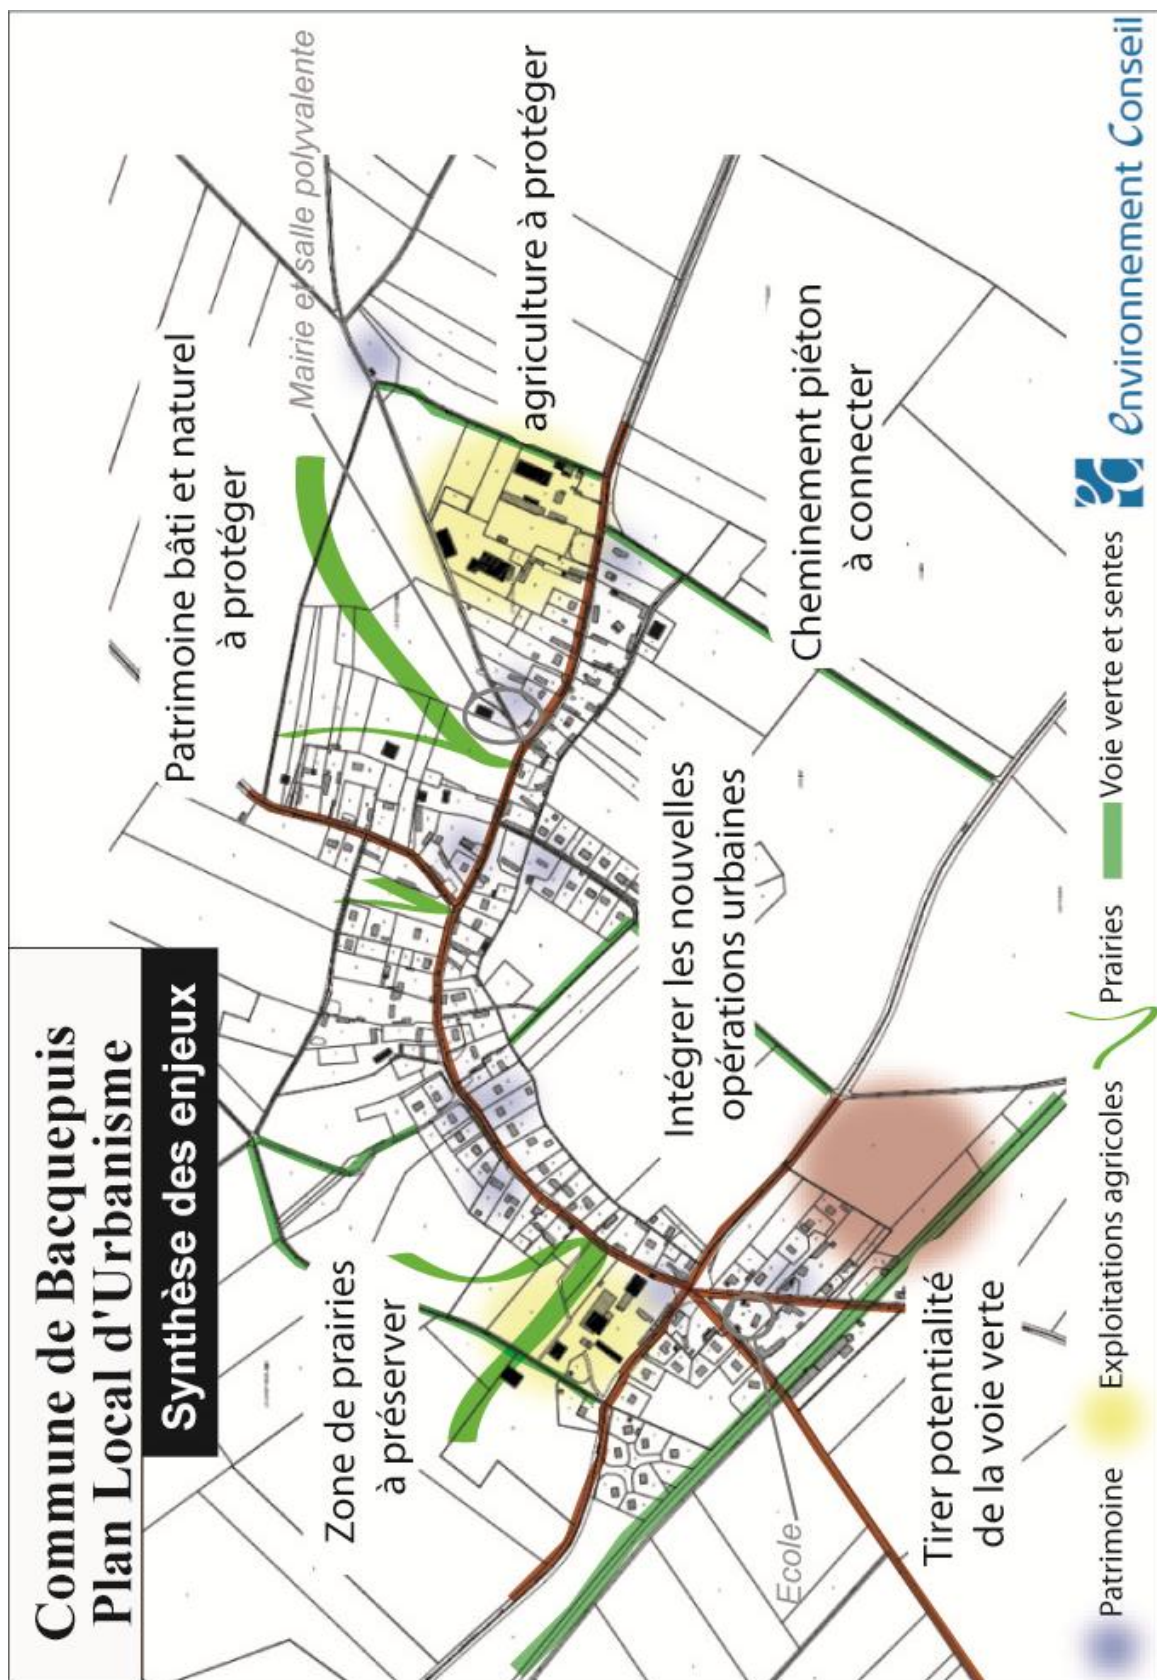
Commune de Bacquepuis
Plan Local d'Urbanisme

Synthèse des enjeux

Mairie et salle polyvalente

agriculture à protéger

Patrimoine bâti et naturel à protéger

Cheminement piéton à connecter

Intégrer les nouvelles opérations urbaines

Zone de prairies à préserver

Tirer potentialité de la voie verte

Ecole

Patrimoine
Exploitations agricoles
Prairies
Voie verte et sentes

environnement Conseil